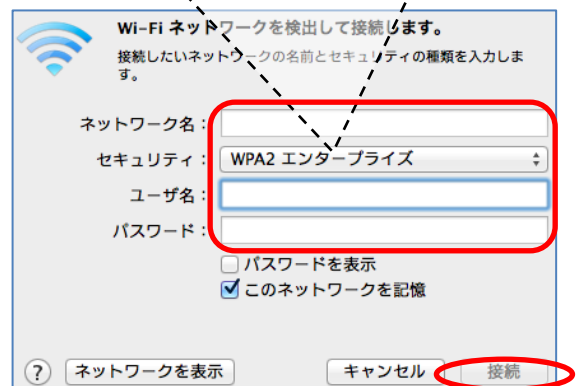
Wi-Fi ネットワークを検出して接続します。

接続したいネットワークの名前とセキュリティの種類を入力します。

ネットワーク名：

セキュリティ： WPA2 エンタープライズ

ユーザ名：

パスワード：

パスワードを表示

このネットワークを記憶

?

ネットワークを表示

キャンセル

接続